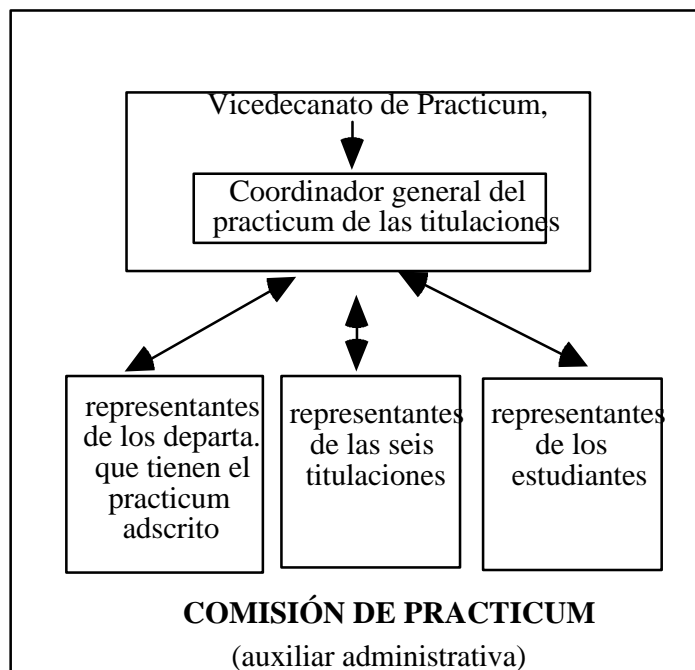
Vicedecanato de Practicum,

Coordinador general del practicum de las titulaciones

representantes de los departa. que tienen el practicum adscrito

representantes de las seis titulaciones

representantes de los estudiantes

**COMISIÓN DE PRACTICUM**

(auxiliar administrativa)